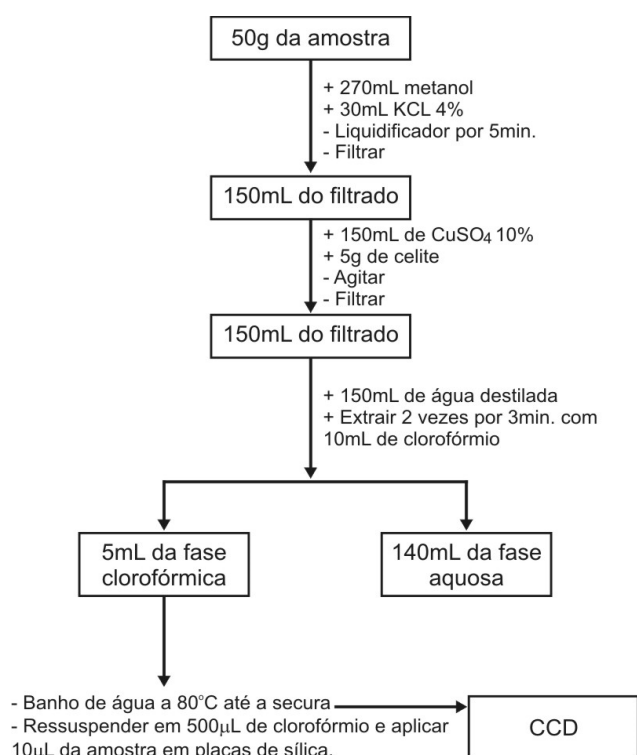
50g da amostra

+ 270mL metanol
+ 30mL KCL 4%
- Liquidificador por 5min.
- Filtrar

150mL do filtrado

+ 150mL de $CuSO_4$ 10%
+ 5g de celite
- Agitar
- Filtrar

150mL do filtrado

+ 150mL de água destilada
+ Extrair 2 vezes por 3min. com 10mL de clorofórmio

5mL da fase clorofórmica

140mL da fase aquosa

- Banho de água a 80°C até a secura
- Ressuspender em 500μL de clorofórmio e aplicar 10μL da amostra em placas de sílica.

CCD